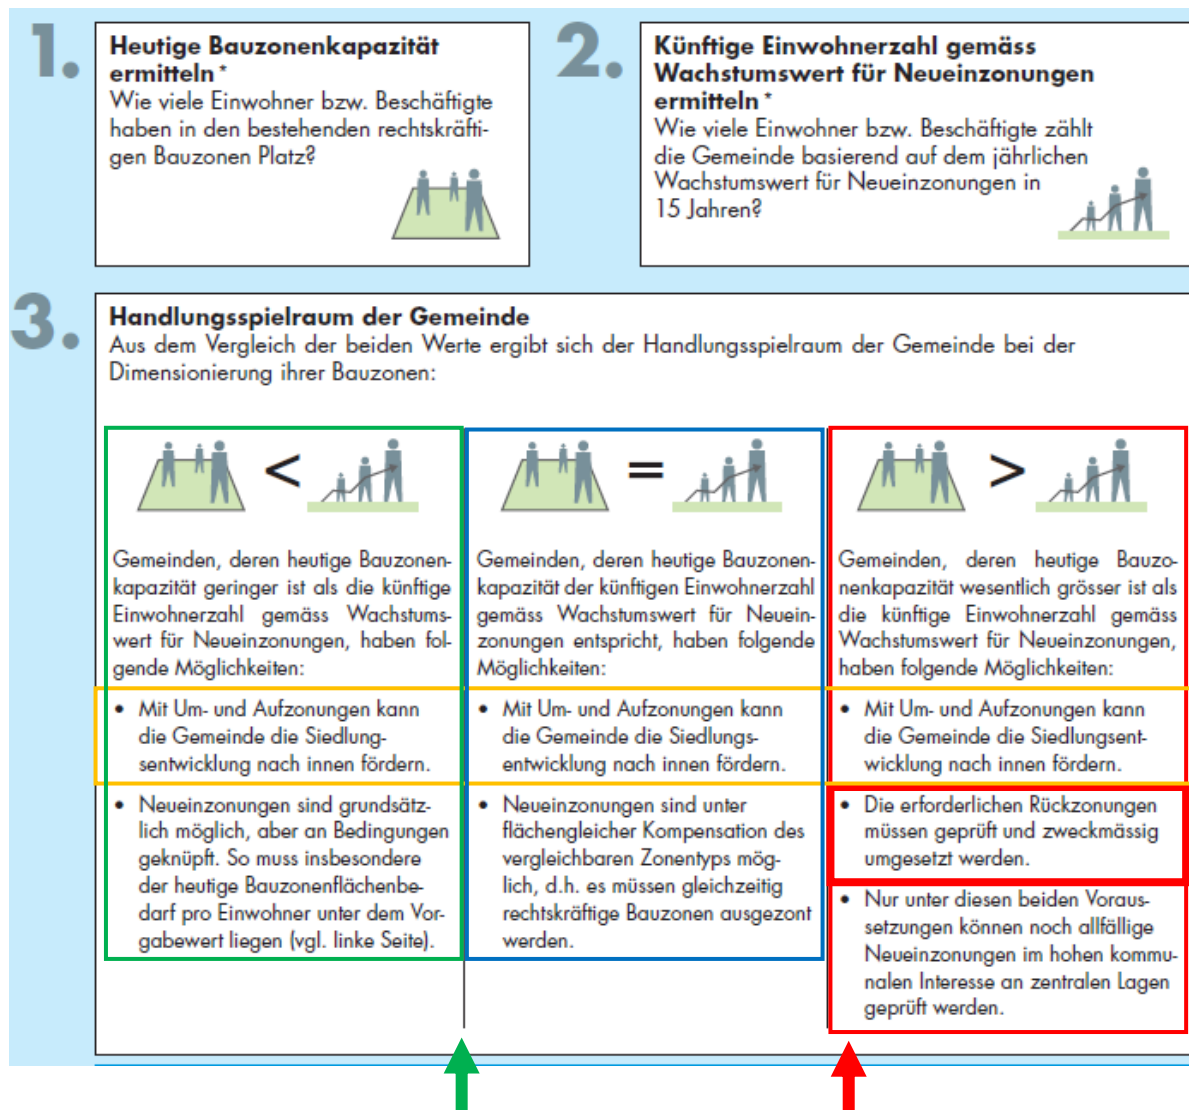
1.

**Heutige Bauzonenkapazität ermitteln** *
Wie viele Einwohner bzw. Beschäftigte haben in den bestehenden rechtskräftigen Bauzonen Platz?

2.

**Künftige Einwohnerzahl gemäss Wachstumswert für Neueinzonungen ermitteln** *
Wie viele Einwohner bzw. Beschäftigte zählt die Gemeinde basierend auf dem jährlichen Wachstumswert für Neueinzonungen in 15 Jahren?

3.

**Handlungsspielraum der Gemeinde**
Aus dem Vergleich der beiden Werte ergibt sich der Handlungsspielraum der Gemeinde bei der Dimensionierung ihrer Bauzonen:

<

Gemeinden, deren heutige Bauzonenkapazität geringer ist als die künftige Einwohnerzahl gemäss Wachstumswert für Neueinzonungen, haben folgende Möglichkeiten:

• Mit Um- und Aufzonungen kann die Gemeinde die Siedlungentwicklung nach innen fördern.

• Neueinzonungen sind grundsätzlich möglich, aber an Bedingungen geknüpft. So muss insbesondere der heutige Bauzonenflächenbedarf pro Einwohner unter dem Vorgabewert liegen (vgl. linke Seite).

=

Gemeinden, deren heutige Bauzonenkapazität der künftigen Einwohnerzahl gemäss Wachstumswert für Neueinzonungen entspricht, haben folgende Möglichkeiten:

• Mit Um- und Aufzonungen kann die Gemeinde die Siedlungsentwicklung nach innen fördern.

• Neueinzonungen sind unter flächengleicher Kompensation des vergleichbaren Zonentyps möglich, d.h. es müssen gleichzeitig rechtskräftige Bauzonen ausgezont werden.

>

Gemeinden, deren heutige Bauzonenkapazität wesentlich grösser ist als die künftige Einwohnerzahl gemäss Wachstumswert für Neueinzonungen, haben folgende Möglichkeiten:

• Mit Um- und Aufzonungen kann die Gemeinde die Siedlungsentwicklung nach innen fördern.

• Die erforderlichen Rückzonungen müssen geprüft und zweckmässig umgesetzt werden.

• Nur unter diesen beiden Voraussetzungen können noch allfällige Neueinzonungen im hohen kommunalen Interesse an zentralen Lagen geprüft werden.